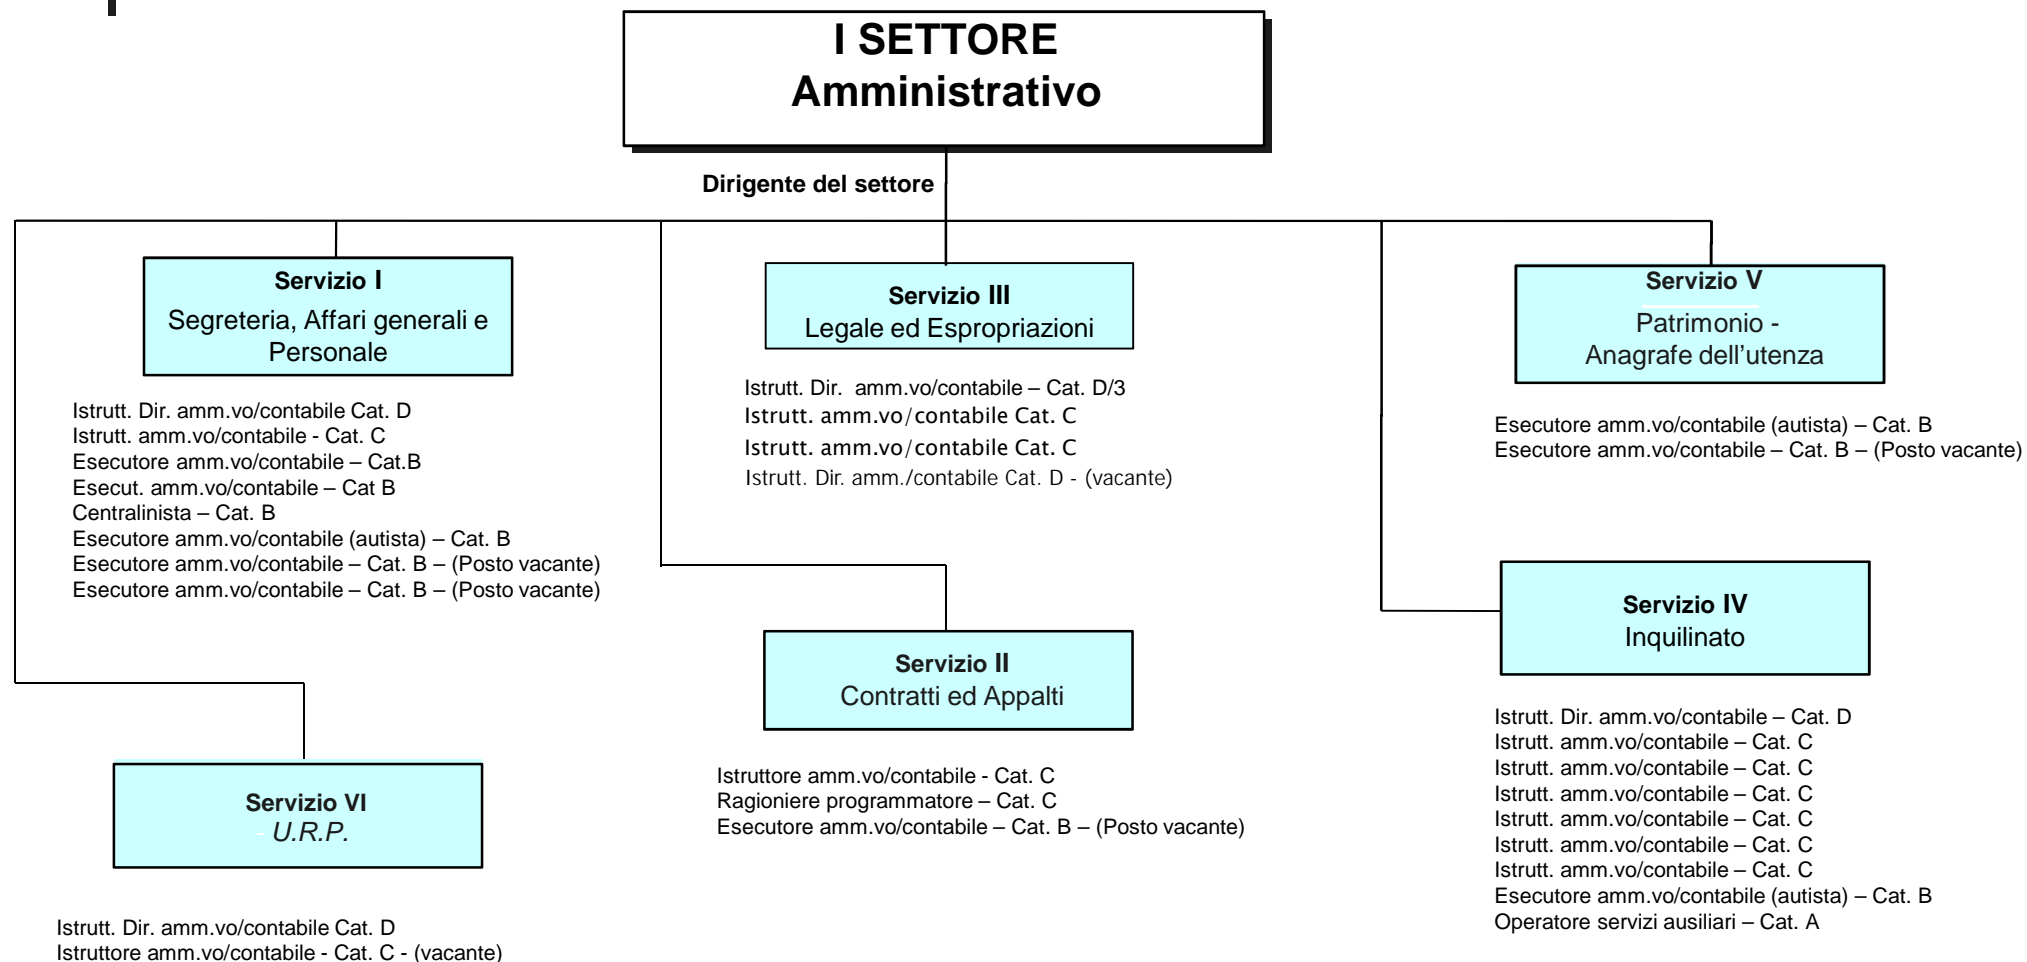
I SETTORE
Amministrativo

Dirigente del settore

Servizio I
Segreteria, Affari generali e Personale

Istrutt. Dir. amm.vo/contabile Cat. D
Istrutt. amm.vo/contabile - Cat. C
Esecutore amm.vo/contabile – Cat.B
Esecut. amm.vo/contabile – Cat B
Centralinista – Cat. B
Esecutore amm.vo/contabile (autista) – Cat. B
Esecutore amm.vo/contabile – Cat. B – (Posto vacante)
Esecutore amm.vo/contabile – Cat. B – (Posto vacante)

Servizio III
Legale ed Espropriazioni

Istrutt. Dir. amm.vo/contabile – Cat. D/3
Istrutt. amm.vo/contabile Cat. C
Istrutt. amm.vo/contabile Cat. C
Istrutt. Dir. amm./contabile Cat. D - (vacante)

Servizio V
Patrimonio - Anagrafe dell'utenza

Esecutore amm.vo/contabile (autista) – Cat. B
Esecutore amm.vo/contabile – Cat. B – (Posto vacante)

Servizio IV
Inquilinato

Istrutt. Dir. amm.vo/contabile – Cat. D
Istrutt. amm.vo/contabile – Cat. C
Istrutt. amm.vo/contabile – Cat. C
Istrutt. amm.vo/contabile – Cat. C
Istrutt. amm.vo/contabile – Cat. C
Istrutt. amm.vo/contabile – Cat. C
Istrutt. amm.vo/contabile – Cat. C
Esecutore amm.vo/contabile (autista) – Cat. B
Operatore servizi ausiliari – Cat. A

Servizio II
Contratti ed Appalti

Istruttore amm.vo/contabile - Cat. C
Ragioniere programmatore – Cat. C
Esecutore amm.vo/contabile – Cat. B – (Posto vacante)

Servizio VI
U.R.P.

Istrutt. Dir. amm.vo/contabile Cat. D
Istruttore amm.vo/contabile - Cat. C - (vacante)